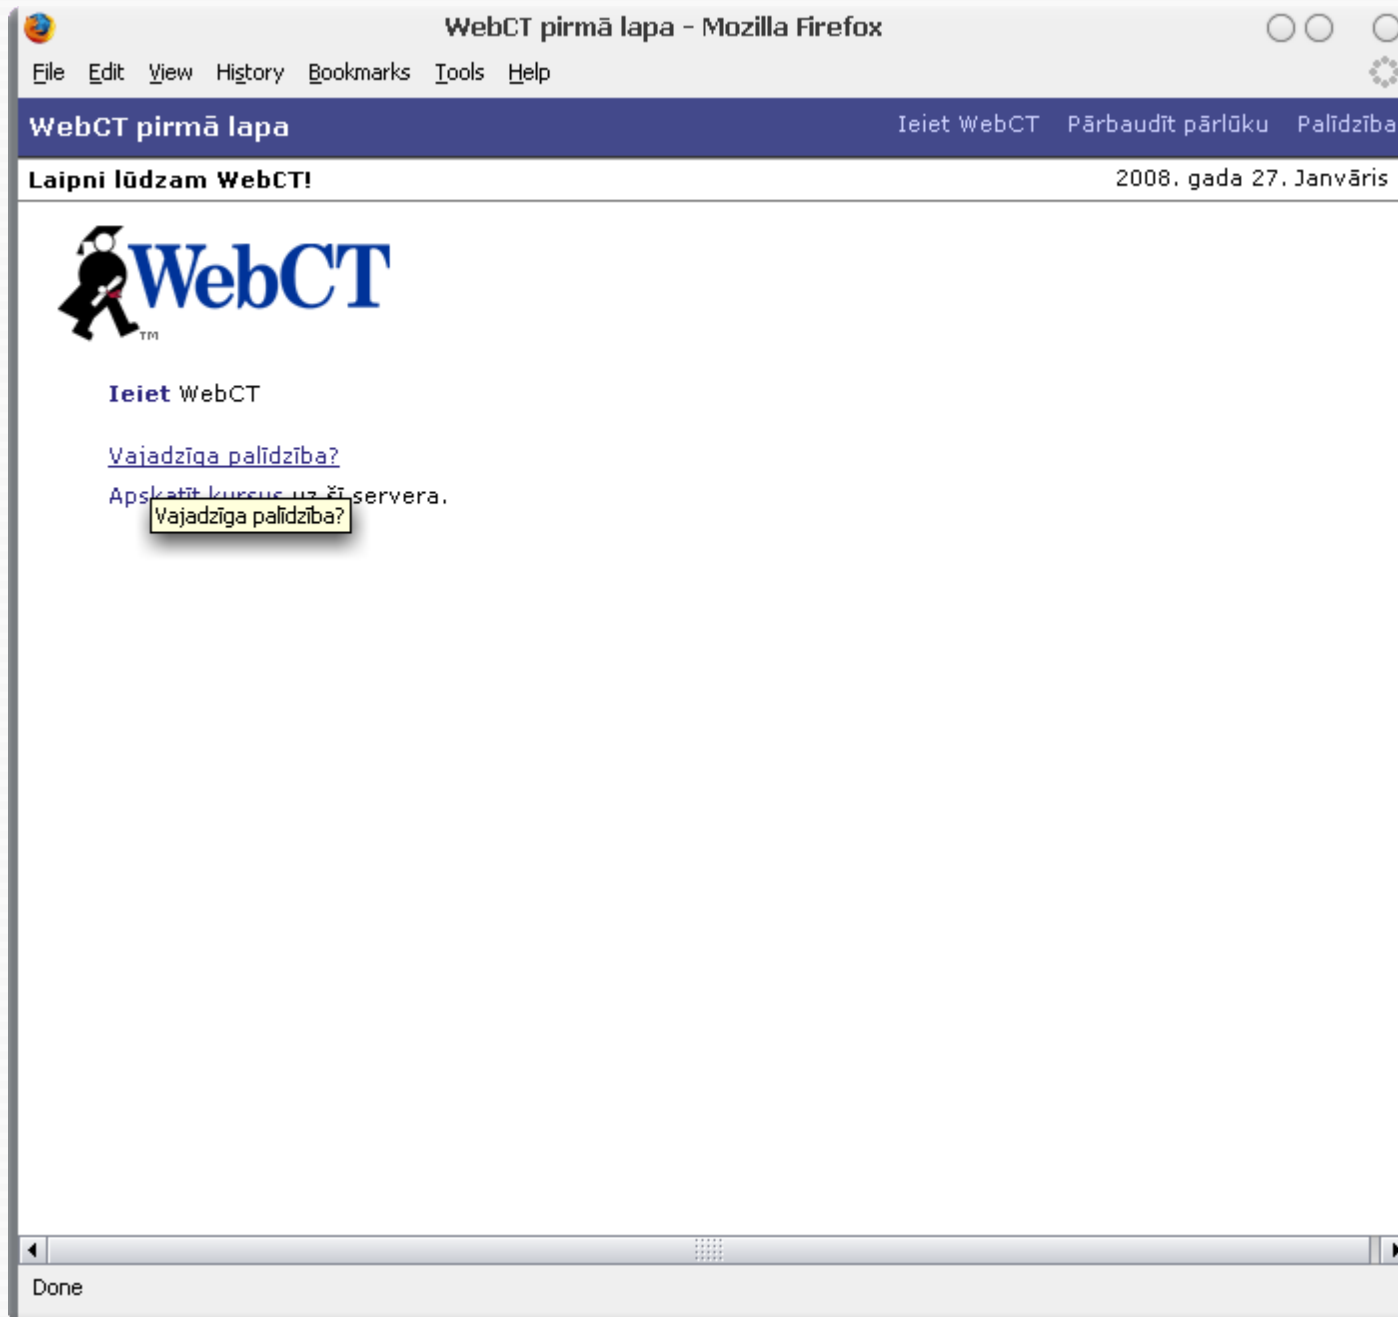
WebCT pirmā lapa - Mozilla Firefox

File Edit View History Bookmarks Tools Help

WebCT pirmā lapa

Ieiet WebCT Pārbaudīt pārlūku Palīdzība

Laipni lūdzam WebCT!

2008. gada 27. Janvāris

WebCT TM

Ieiet WebCT

Vajadzīga palīdzība?

Aps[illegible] servera.

Vajadzīga palīdzība?

Done